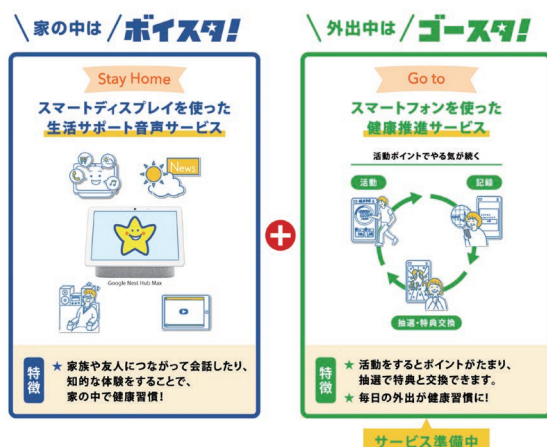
\ 家の中は / ボイスタ!

Stay Home

スマートディスプレイを使った生活サポート音声サービス

News

Google Nest Hub Max

特徴

★ 家族や友人につながって会話したり、知的な体験をすることで、家の中で健康習慣!

\ 外出中は / ゴースタ!

Go to

スマートフォンを使った健康推進サービス

活動ポイントでやる気が続く

活動

記録

抽選・特典交換

特徴

★ 活動をするとポイントがたまり、抽選で特典と交換できます。

★ 毎日の外出が健康習慣に!

サービス準備中